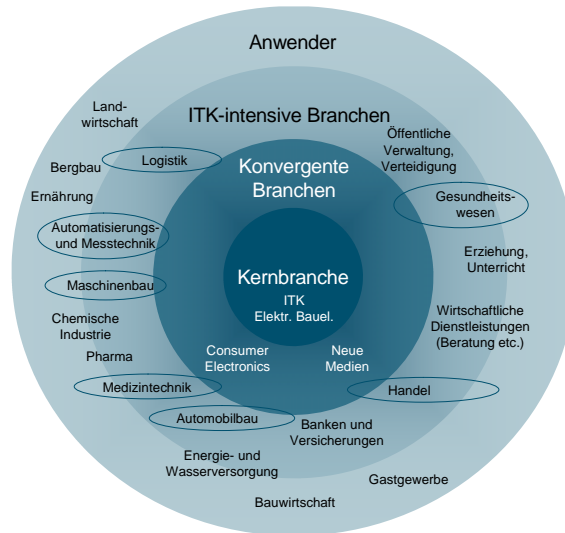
Anwender

ITK-intensive Branchen

Land-wirtschaft

Bergbau

Logistik

Ernährung

Automatisierungs- und Messtechnik

Maschinenbau

Chemische Industrie

Pharma

Medizintechnik

Automobilbau

Energie- und Wasserversorgung

Bauwirtschaft

Gastgewerbe

Banken und Versicherungen

Handel

Wirtschaftliche Dienstleistungen (Beratung etc.)

Erziehung, Unterricht

Gesundheits-wesen

Öffentliche Verwaltung, Verteidigung

Konvergente Branchen

Kernbranche

ITK
Elektr. Bauel.

Consumer Electronics

Neue Medien